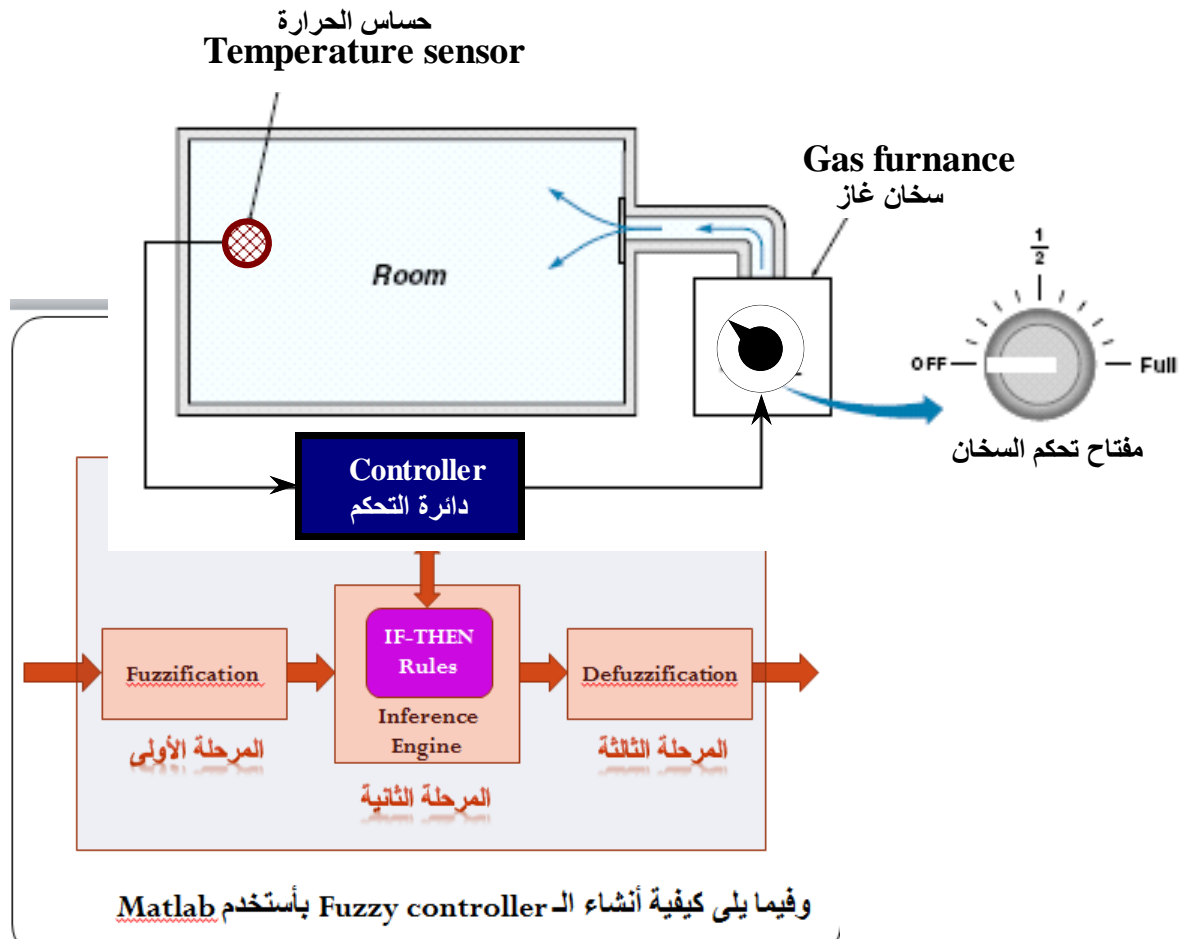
حساس الحرارة
Temperature sensor

Room

Gas furnance
سخان غاز

$\frac{1}{2}$
OFF
Full
مفتاح تحكم السخان

Controller
دائرة التحكم

Fuzzification
المرحلة الأولى

IF-THEN Rules
Inference Engine
المرحلة الثانية

Defuzzification
المرحلة الثالثة

وفيما يلى كيفية أنشاء الـ Fuzzy controller بأستخدم Matlab